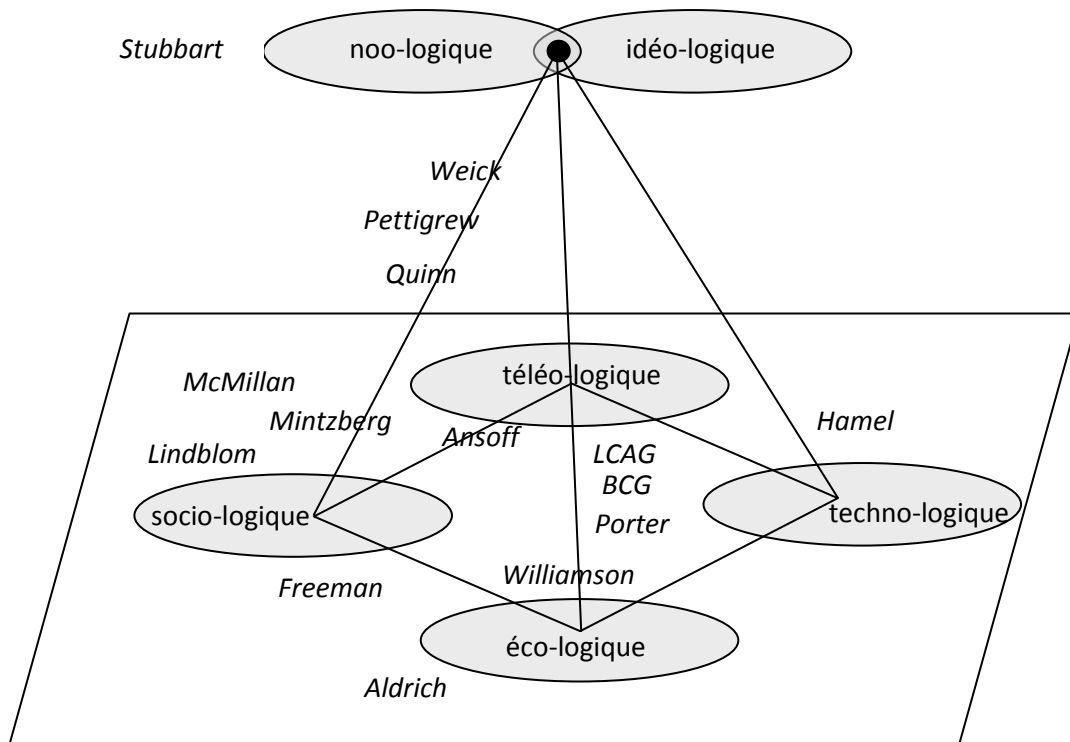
Stubbart

noo-logique

idéo-logique

Weick

Pettigrew

Quinn

McMillan

téléo-logique

Mintzberg

Ansoff

Hamel

Lindblom

LCAG

BCG

socio-logique

techno-logique

Porter

Williamson

Freeman

éco-logique

Aldrich